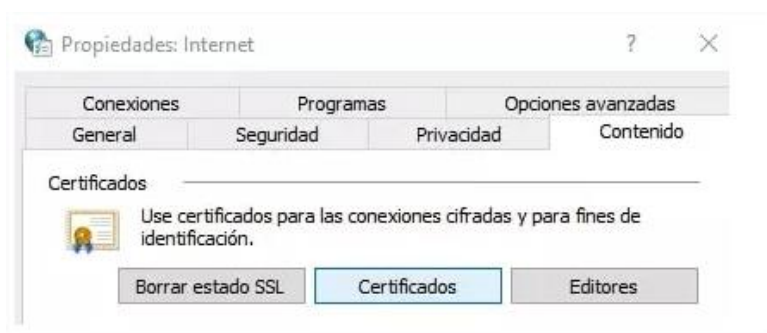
Propiedades: Internet

?

×

Conexiones
Programas
Opciones avanzadas
General
Seguridad
Privacidad
Contenido

Certificados

Use certificados para las conexiones cifradas y para fines de identificación.

Borrar estado SSL
Certificados
Editores